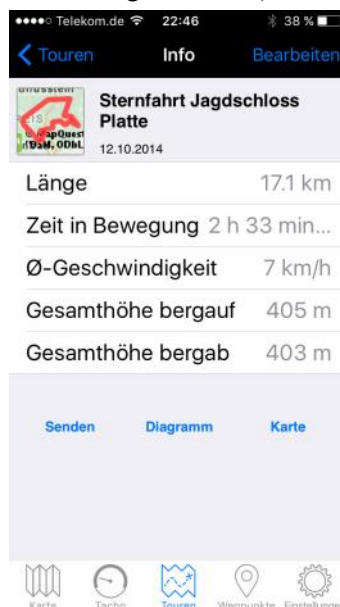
●●●●○ Telekom.de 22:46 38 %

Touren Info Bearbeiten

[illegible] MapQuest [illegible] OSM, ODbL

Sternfahrt Jagdschloss Platte
12.10.2014

| | |
|---|---|
| Länge | 17.1 km |
| Zeit in Bewegung | 2 h 33 min... |
| Ø-Geschwindigkeit | 7 km/h |
| Gesamthöhe bergauf | 405 m |
| Gesamthöhe bergab | 403 m |

Senden Diagramm Karte

Karte Tacho Touren Wegpunkte Einstellungen